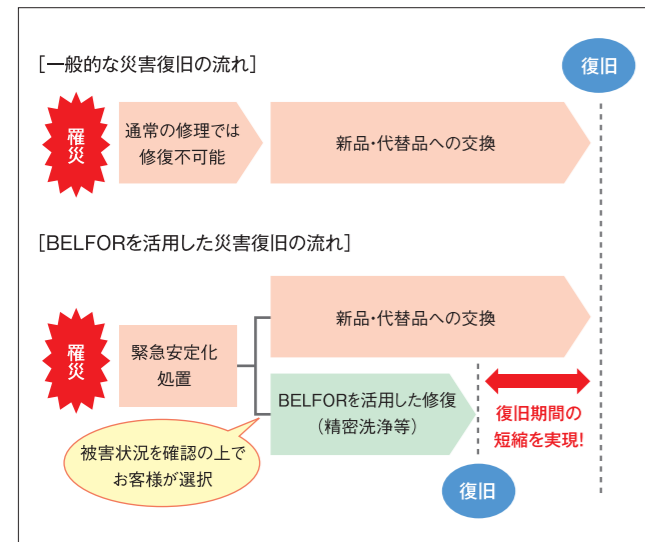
［一般的な災害復旧の流れ］

復旧

罹災

通常の修理では修復不可能

新品・代替品への交換

［BELFORを活用した災害復旧の流れ］

罹災

緊急安定化処置

新品・代替品への交換

BELFORを活用した修復（精密洗浄等）

復旧期間の短縮を実現！

被害状況を確認の上でお客様が選択

復旧